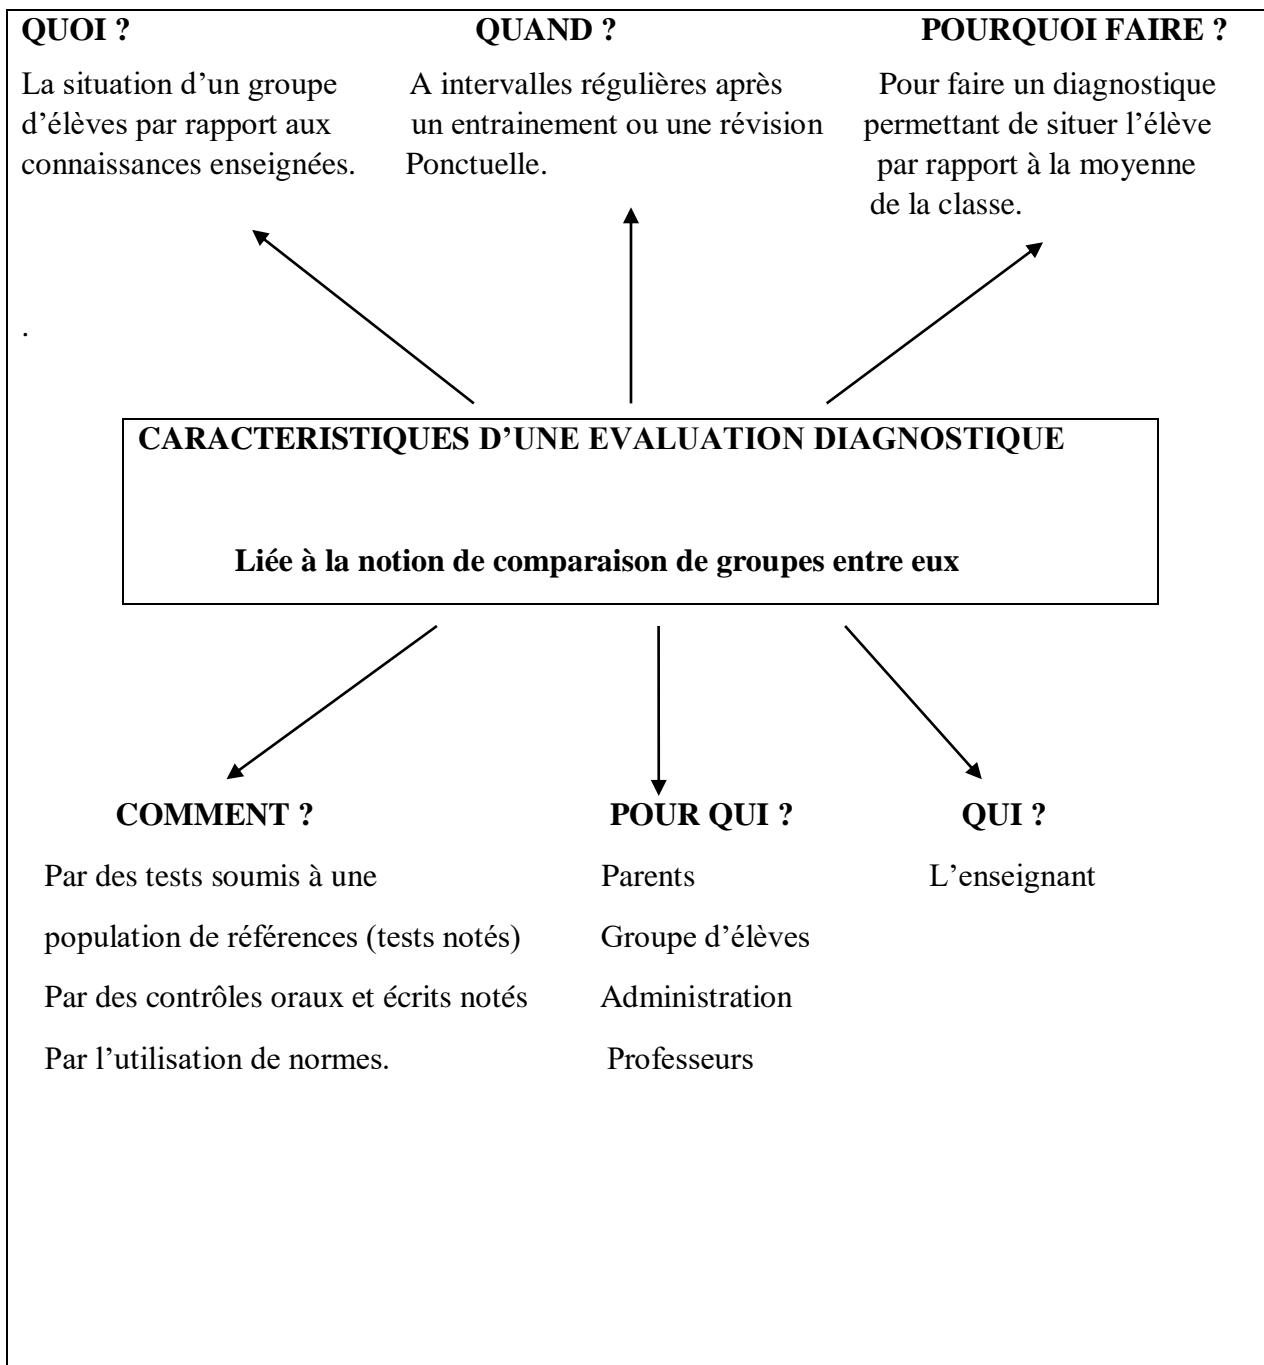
QUOI ?

La situation d'un groupe d'élèves par rapport aux connaissances enseignées.

QUAND ?

A intervalles régulières après un entrainement ou une révision Ponctuelle.

POURQUOI FAIRE ?

Pour faire un diagnostique permettant de situer l'élève par rapport à la moyenne de la classe.

.

CARACTERISTIQUES D'UNE EVALUATION DIAGNOSTIQUE

Liée à la notion de comparaison de groupes entre eux

COMMENT ?

Par des tests soumis à une population de références (tests notés)
Par des contrôles oraux et écrits notés
Par l'utilisation de normes.

POUR QUI ?

Parents
Groupe d'élèves
Administration
Professeurs

QUI ?

L'enseignant